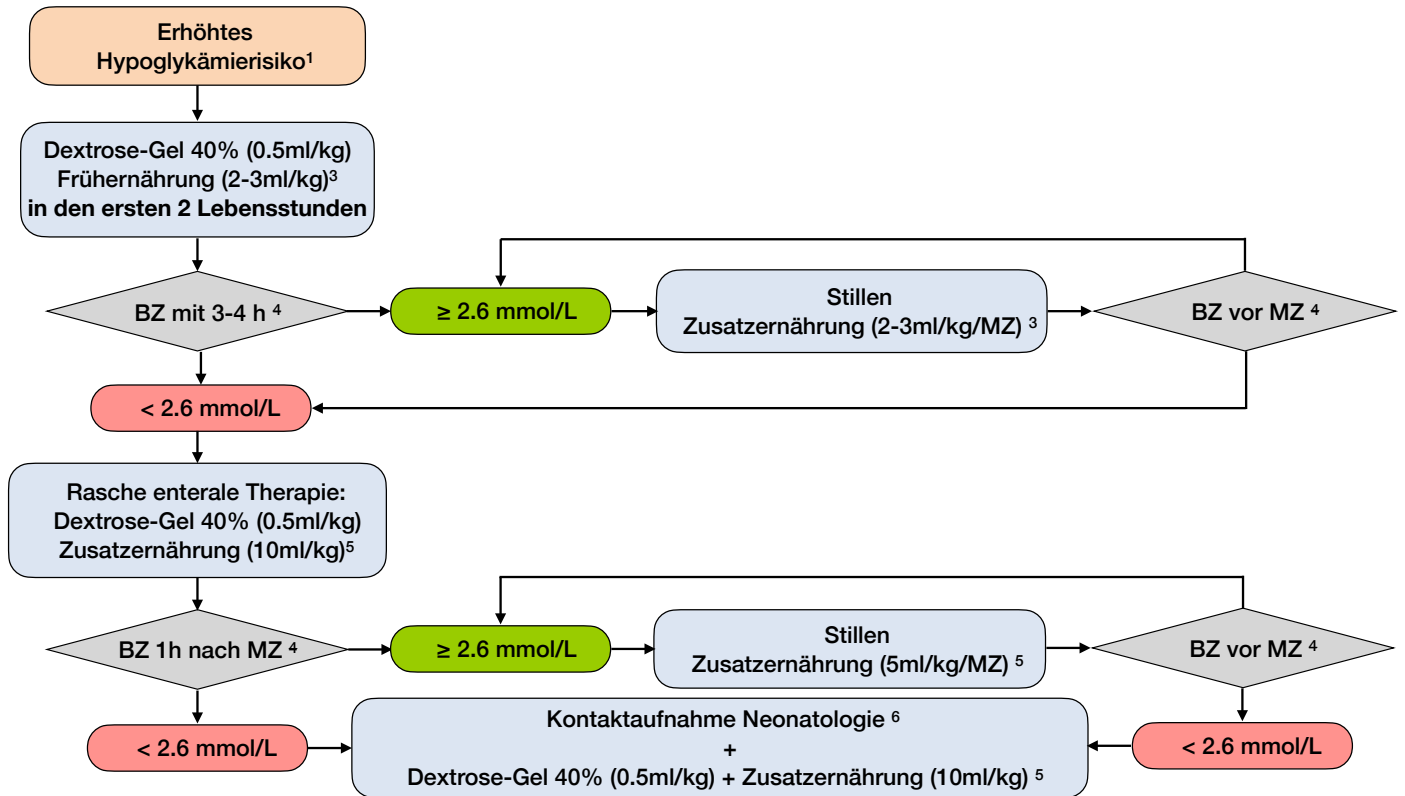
Erhöhtes Hypoglykämierisiko$^1$

Dextrose-Gel 40% (0.5ml/kg)
Frühernährung (2-3ml/kg)$^3$
in den ersten 2 Lebensstunden

BZ mit 3-4 h $^4$

≥ 2.6 mmol/L

Stillen
Zusatzernährung (2-3ml/kg/MZ) $^3$

BZ vor MZ $^4$

< 2.6 mmol/L

Rasche enterale Therapie:
Dextrose-Gel 40% (0.5ml/kg)
Zusatzernährung (10ml/kg)$^5$

BZ 1h nach MZ $^4$

≥ 2.6 mmol/L

Stillen
Zusatzernährung (5ml/kg/MZ) $^5$

BZ vor MZ $^4$

< 2.6 mmol/L

Kontaktaufnahme Neonatologie $^6$
+
Dextrose-Gel 40% (0.5ml/kg) + Zusatzernährung (10ml/kg) $^5$

< 2.6 mmol/L